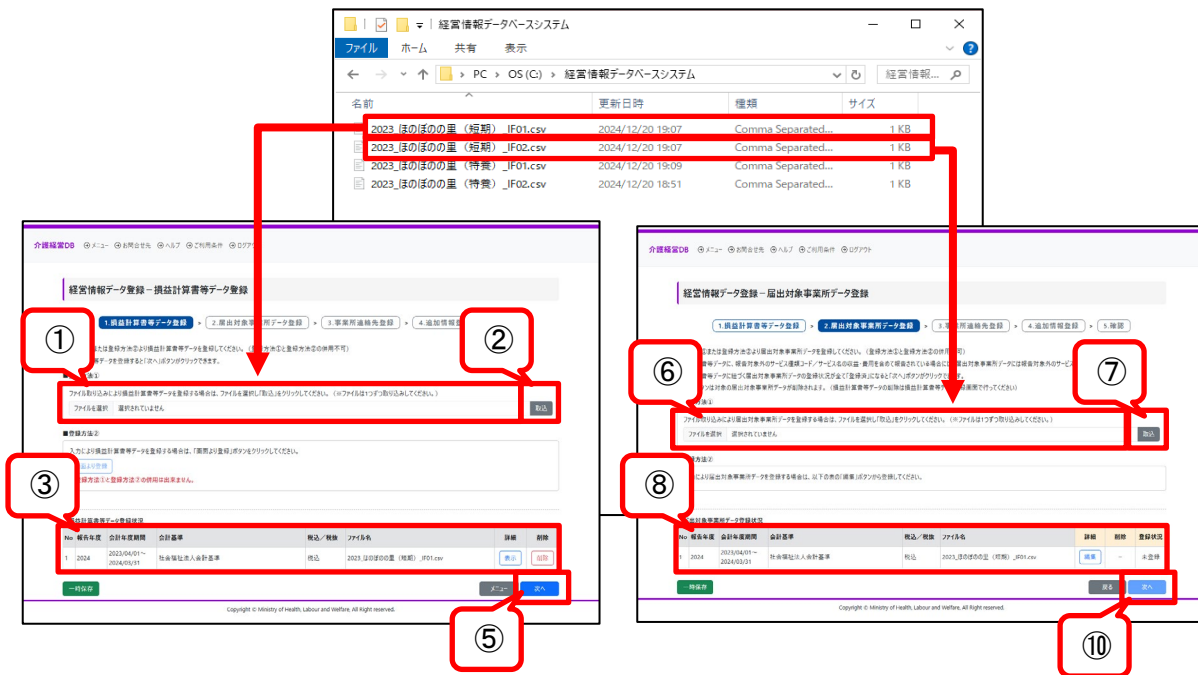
経営情報データベースシステム

ファイル　ホーム　共有　表示

PC › OS (C:) › 経営情報データベースシステム

経営情報...

名前　更新日時　種類　サイズ

2023_ほのぼのの里（短期）_IF01.csv　2024/12/20 19:07　Comma Separated...　1 KB
2023_ほのぼのの里（短期）_IF02.csv　2024/12/20 19:07　Comma Separated...　1 KB
2023_ほのぼのの里（特養）_IF01.csv　2024/12/20 19:09　Comma Separated...　1 KB
2023_ほのぼのの里（特養）_IF02.csv　2024/12/20 18:51　Comma Separated...　1 KB

介護経営DB　メニュー　お問合せ先　ヘルプ　ご利用条件　ログアウト

経営情報データ登録－損益計算書等データ登録

1.損益計算書等データ登録　2.届出対象事業所データ登録　3.事業所連絡先登録　4.追加情報登録

①

②

ファイル取り込みにより損益計算書等データを登録する場合は、ファイルを選択し「取込」をクリックしてください。（※ファイルは1つずつ取り込んでください。）

ファイルを選択　選択されていません

取込

■登録方法②

入力により損益計算書等データを登録する場合は、「画面より登録」ボタンをクリックしてください。

画面より登録

登録方法①と登録方法②の併用は出来ません。

③

| No | 報告年度 | 会計年度期間 | 会計基準 | 税込／税抜 | ファイル名 | 詳細 | 削除 |
|---|---|---|---|---|---|---|---|
| 1 | 2024 | 2023/04/01～2024/03/31 | 社会福祉法人会計基準 | 税込 | 2023_ほのぼのの里（短期）_IF01.csv | 表示 | 削除 |

一時保存　メニュー　次へ

Copyright © Ministry of Health, Labour and Welfare, All Right reserved.

⑤

介護経営DB　メニュー　お問合せ先　ヘルプ　ご利用条件　ログアウト

経営情報データ登録－届出対象事業所データ登録

1.損益計算書等データ登録　2.届出対象事業所データ登録　3.事業所連絡先登録　4.追加情報登録　5.確認

⑥

⑦

ファイル取り込みにより届出対象事業所データを登録する場合は、ファイルを選択し「取込」をクリックしてください。（※ファイルは1つずつ取り込んでください。）

ファイルを選択　選択されていません

取込

⑧

により届出対象事業所データを登録する場合は、以下の表の「編集」ボタンから登録してください。

| No | 報告年度 | 会計年度期間 | 会計基準 | 税込／税抜 | ファイル名 | 詳細 | 削除 | 登録状況 |
|---|---|---|---|---|---|---|---|---|
| 1 | 2024 | 2023/04/01～2024/03/31 | 社会福祉法人会計基準 | 税込 | 2023_ほのぼのの里（短期）_IF01.csv | 編集 | -- | 未登録 |

一時保存　戻る　次へ

Copyright © Ministry of Health, Labour and Welfare, All Right reserved.

⑩